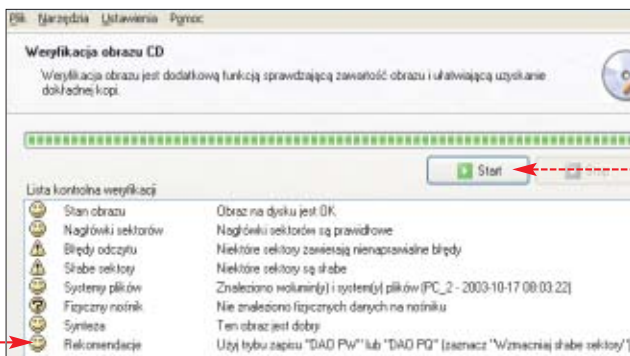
Plik Narzędzia Ustawienia Pomoc

Weryfikacja obrazu CD

Weryfikacja obrazu jest dodatkową funkcją sprawdzającą zawartość obrazu i ułatwiającą uzyskanie dokładnej kopii.

Start

Lista kontrolna weryfikacji

| | |
|---|---|
| Stan obrazu | Obraz na dysku jest OK |
| Nagłówki sektorów | Nagłówki sektorów są prawidłowe |
| Błędy odczytu | Niektóre sektory zawierają nienaprawialne błędy |
| Słabe sektory | Niektóre sektory są słabe |
| Systemy plików | Znaleziono wolumin(y) i system(y) plików (PC_2 - 2003-10-17 08:03:22) |
| Fizyczny nośnik | Nie znaleziono fizycznych danych na nośniku |
| Synteza | Ten obraz jest dobry |
| Rekomendacje | Użyj trybu zapisu "DAO PW" lub "DAO PQ" (zaznacz "Wzmacniaj słabe sektory") |